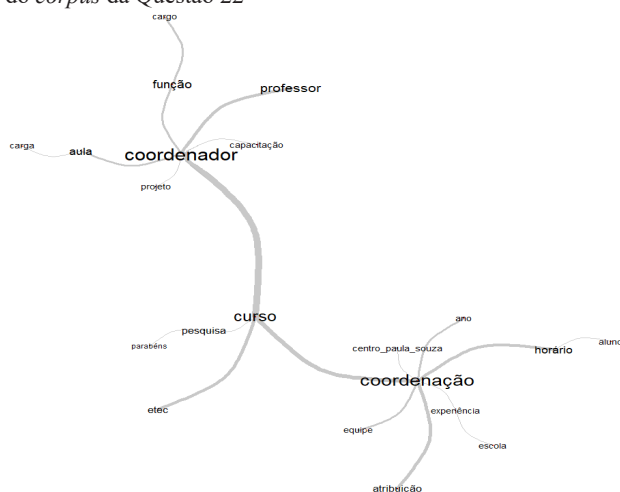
do corpus da Questão 22

cargo
função
professor
carga
aula
coordenador
capacitação
projeto
curso
pesquisa
parabéns
etec
ano
centro_paula_souza
horário
aluno
coordenação
experiência
equipe
escola
atribuição